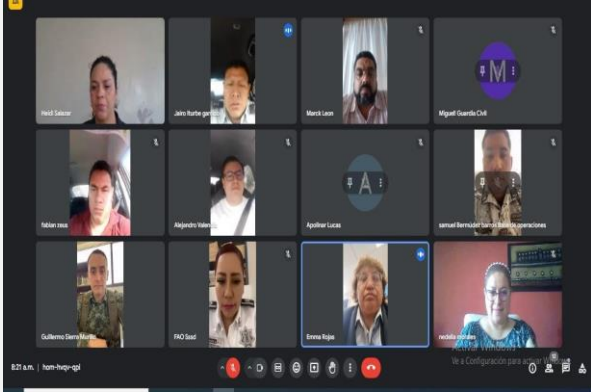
Heidi Salazar

Jairo Iturbe garcia

Marck Leon

M

Miguel Guardia Civil

fabian zeus

Alejandro Valencia

A

Apolinar Lucas

samuel Bermúdez barros Bitácora operaciones

Guillermo Sierra Muñoz

FAO Sosd

Emma Rojas

nedelia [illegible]

Ve a Configuración para activar Windows.

8:21 a.m. | hom-hvqv-qpi